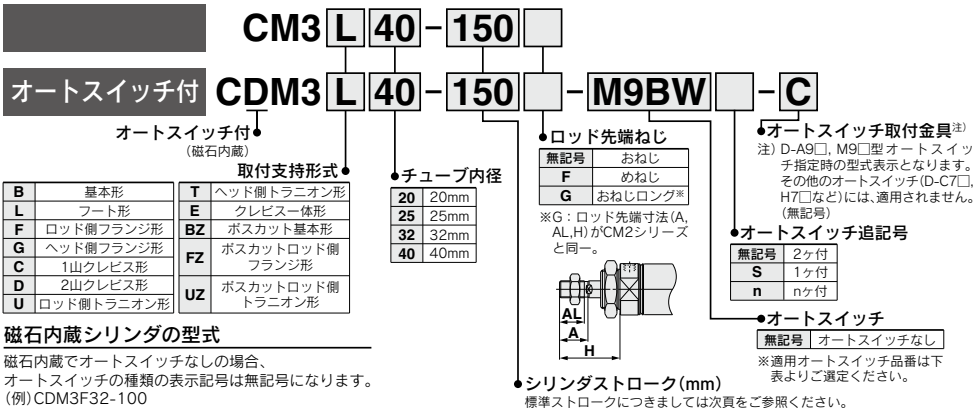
CM3 L 40 - 150

オートスイッチ付 CDM3 L 40 - 150 - M9BW - C

オートスイッチ付
(磁石内蔵)

取付支持形式

| B | 基本形 | T | ヘッド側トラニオン形 |
|---|---|---|---|
| L | フート形 | E | クレビス一体形 |
| F | ロッド側フランジ形 | BZ | ボスカット基本形 |
| G | ヘッド側フランジ形 | FZ | ボスカットロッド側フランジ形 |
| C | 1山クレビス形 | | |
| D | 2山クレビス形 | UZ | ボスカットロッド側トラニオン形 |
| U | ロッド側トラニオン形 | | |

チューブ内径

| 20 | 20mm |
|---|---|
| 25 | 25mm |
| 32 | 32mm |
| 40 | 40mm |

ロッド先端ねじ

| 無記号 | おねじ |
|---|---|
| F | めねじ |
| G | おねじロング※ |

※G：ロッド先端寸法(A, AL,H)がCM2シリーズと同一。

AL
A
H

シリンダストローク(mm)
標準ストロークにつきましては次頁をご参照ください。

オートスイッチ取付金具注)
注) D-A9□, M9□型オートスイッチ指定時の型式表示となります。その他のオートスイッチ(D-C7□, H7□など)には、適用されません。(無記号)

オートスイッチ追記号

| 無記号 | 2ヶ付 |
|---|---|
| S | 1ヶ付 |
| n | nヶ付 |

オートスイッチ

| 無記号 | オートスイッチなし |
|---|---|

※適用オートスイッチ品番は下表よりご選定ください。

磁石内蔵シリンダの型式
磁石内蔵でオートスイッチなしの場合、
オートスイッチの種類の表示記号は無記号になります。
(例)CDM3F32-100